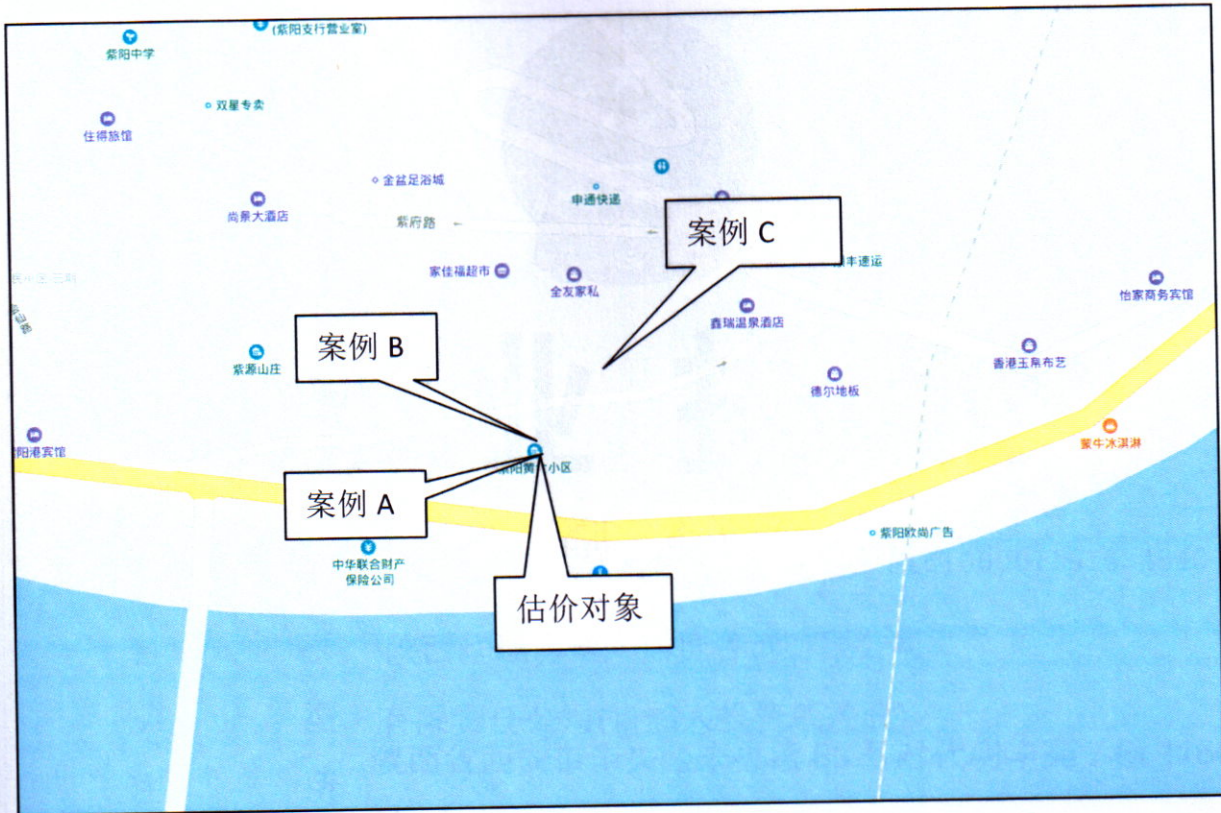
(紫阳支行营业室)

紫阳中学

双星专卖

住得旅馆

金益足浴城

申通快递

尚景大酒店

紫府路

案例 C

丰速运

家佳福超市

全友家私

怡家商务宾馆

鑫瑞温泉酒店

案例 B

紫源山庄

香港玉帛布艺

德尔地板

紫阳港宾馆

紫阳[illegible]小区

蒙牛冰淇淋

案例 A

紫阳欧尚广告

中华联合财产保险公司

估价对象